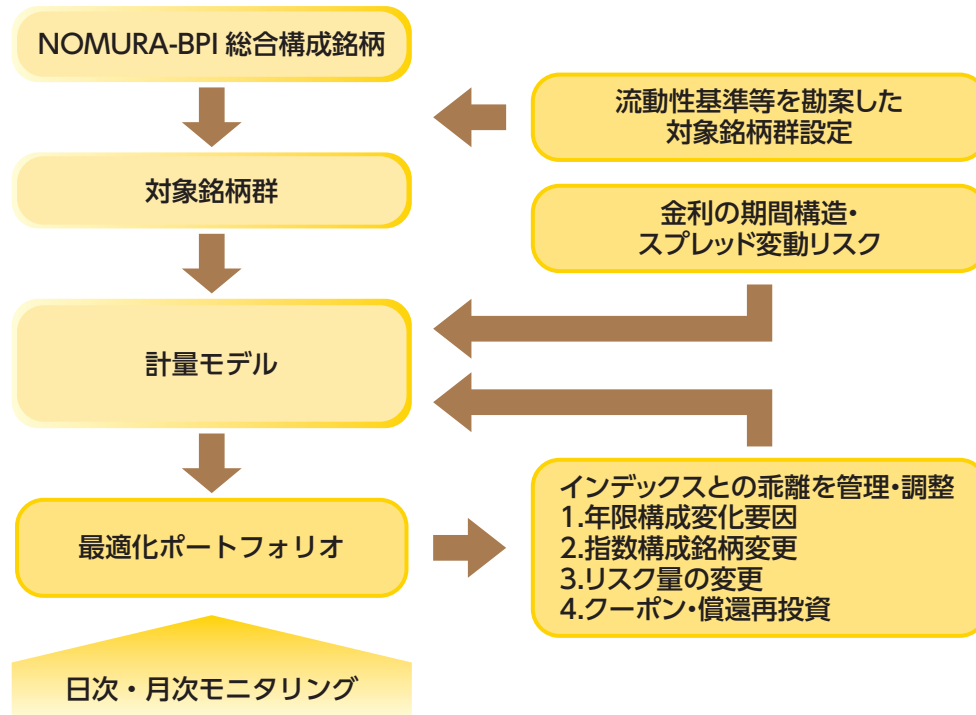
NOMURA-BPI 総合構成銘柄

流動性基準等を勘案した対象銘柄群設定

対象銘柄群

金利の期間構造・スプレッド変動リスク

計量モデル

最適化ポートフォリオ

インデックスとの乖離を管理・調整
1.年限構成変化要因
2.指数構成銘柄変更
3.リスク量の変更
4.クーポン・償還再投資

日次・月次モニタリング